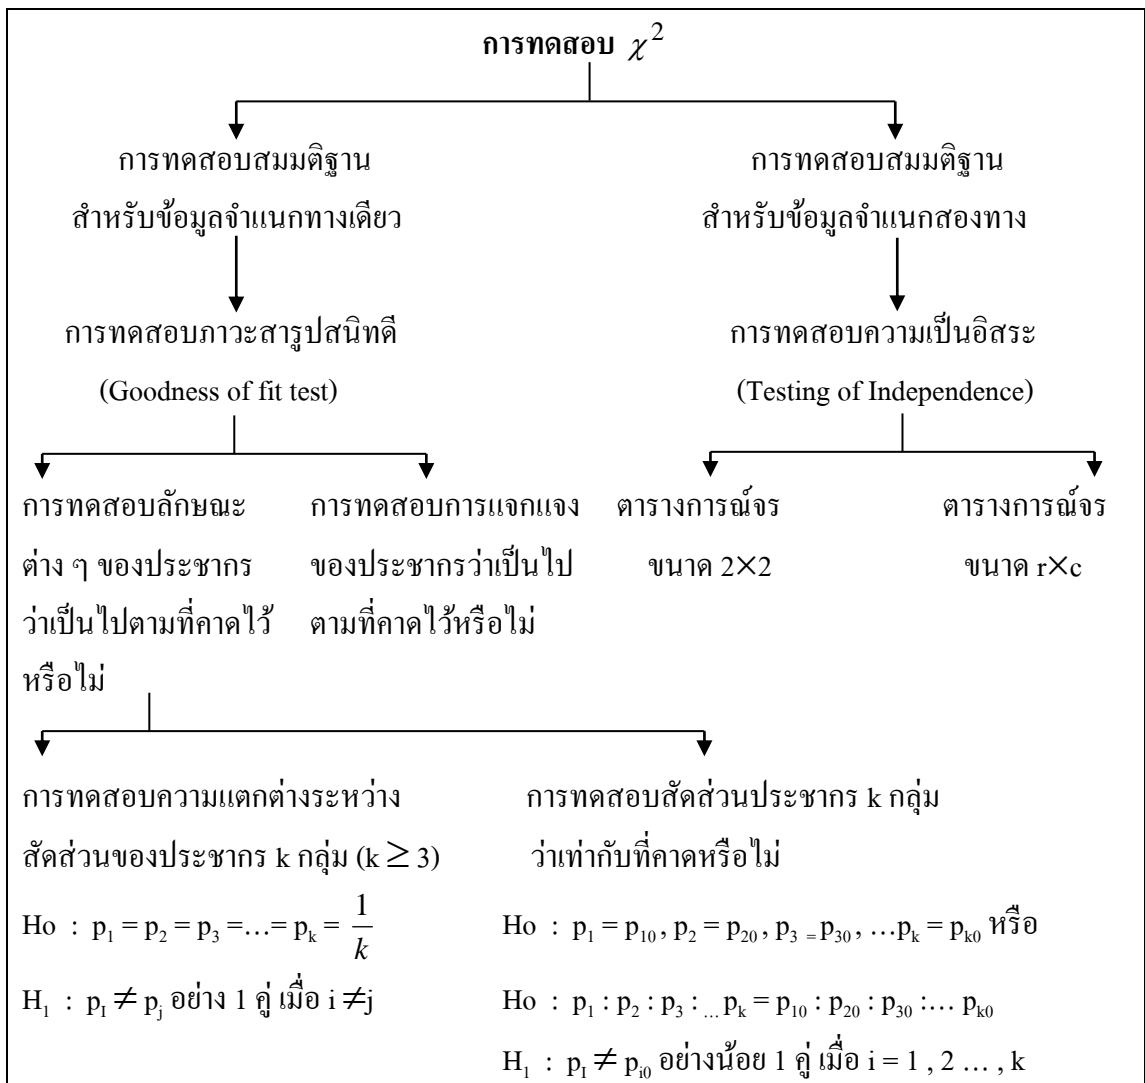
การทดสอบ $\chi^2$

การทดสอบสมมติฐาน สำหรับข้อมูลจำแนกทางเดียว

การทดสอบภาวะสารูปสนิทดี (Goodness of fit test)

การทดสอบลักษณะต่าง ๆ ของประชากรว่าเป็นไปตามที่คาดไว้หรือไม่

การทดสอบความแตกต่างระหว่างสัดส่วนของประชากร k กลุ่ม (k $\geq$ 3)

Ho : $p_1 = p_2 = p_3 = \ldots = p_k = \frac{1}{k}$

$H_1$ : $p_I \neq p_j$ อย่าง 1 คู่ เมื่อ i $\neq$j

การทดสอบสัดส่วนประชากร k กลุ่ม ว่าเท่ากับที่คาดหรือไม่

Ho : $p_1 = p_{10}$ , $p_2 = p_{20}$ , $p_3 = p_{30}$ , …$p_k = p_{k0}$ หรือ

Ho : $p_1 : p_2 : p_3 : \ldots p_k = p_{10} : p_{20} : p_{30} : \ldots p_{k0}$

$H_1$ : $p_I \neq p_{i0}$ อย่างน้อย 1 คู่ เมื่อ i = 1 , 2 … , k

การทดสอบการแจกแจงของประชากรว่าเป็นไปตามที่คาดไว้หรือไม่

การทดสอบสมมติฐาน สำหรับข้อมูลจำแนกสองทาง

การทดสอบความเป็นอิสระ (Testing of Independence)

ตารางการณ์จร ขนาด 2$\times$2

ตารางการณ์จร ขนาด r$\times$c